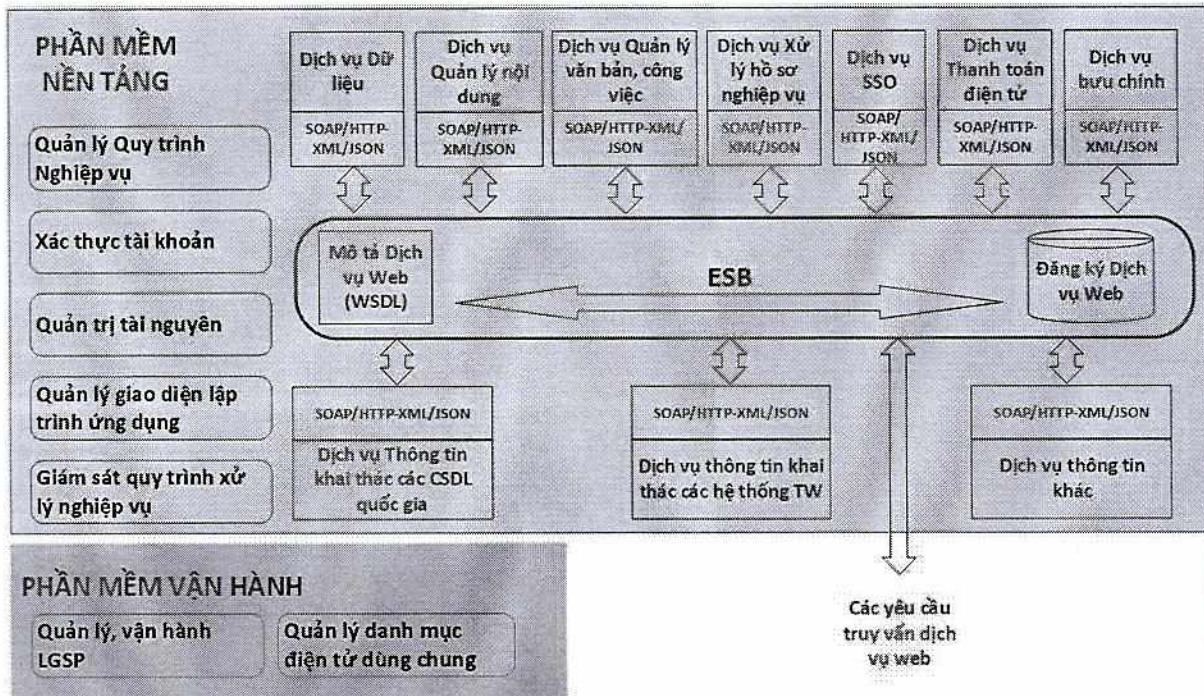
PHẦN MỀM NỀN TẢNG

Quản lý Quy trình Nghiệp vụ

Xác thực tài khoản

Quản trị tài nguyên

Quản lý giao diện lập trình ứng dụng

Giám sát quy trình xử lý nghiệp vụ

Dịch vụ Dữ liệu
SOAP/HTTP-XML/JSON

Dịch vụ Quản lý nội dung
SOAP/HTTP-XML/JSON

Dịch vụ Quản lý văn bản, công việc
SOAP/HTTP-XML/JSON

Dịch vụ Xử lý hồ sơ nghiệp vụ
SOAP/HTTP-XML/JSON

Dịch vụ SSO
SOAP/HTTP-XML/JSON

Dịch vụ Thanh toán điện tử
SOAP/HTTP-XML/JSON

Dịch vụ bưu chính
SOAP/HTTP-XML/JSON

Mô tả Dịch vụ Web (WSDL)

ESB

Đăng ký Dịch vụ Web

SOAP/HTTP-XML/JSON
Dịch vụ Thông tin khai thác các CSDL quốc gia

SOAP/HTTP-XML/JSON
Dịch vụ thông tin khai thác các hệ thống TW

SOAP/HTTP-XML/JSON
Dịch vụ thông tin khác

PHẦN MỀM VẬN HÀNH

Quản lý, vận hành LGSP

Quản lý danh mục điện tử dùng chung

Các yêu cầu truy vấn dịch vụ web